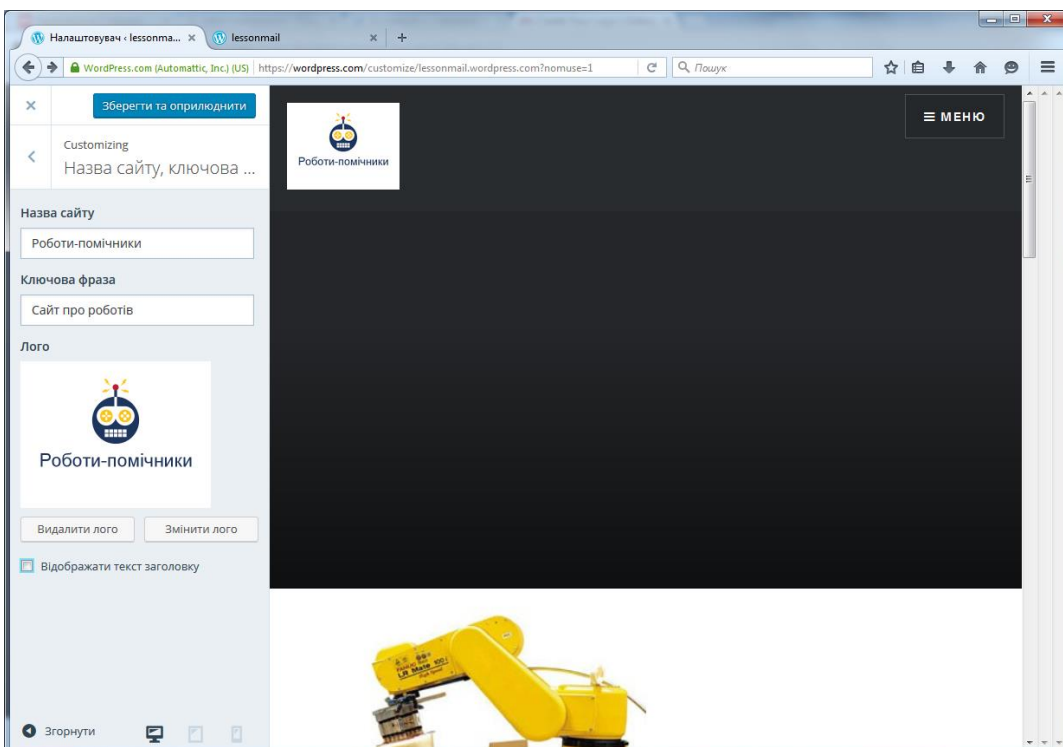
Налаштовувач ‹ lessonma... ×
lessonmail ×
+
WordPress.com (Automattic, Inc.) (US) https://wordpress.com/customize/lessonmail.wordpress.com?nomuse=1
Пошук

×
Зберегти та оприлюднити
Customizing
Назва сайту, ключова ...

Назва сайту
Роботи-помічники
Ключова фраза
Сайт про роботів
Лого
Роботи-помічники
Видалити лого
Змінити лого
Відображати текст заголовку

Згорнути

Роботи-помічники
≡ МЕНЮ